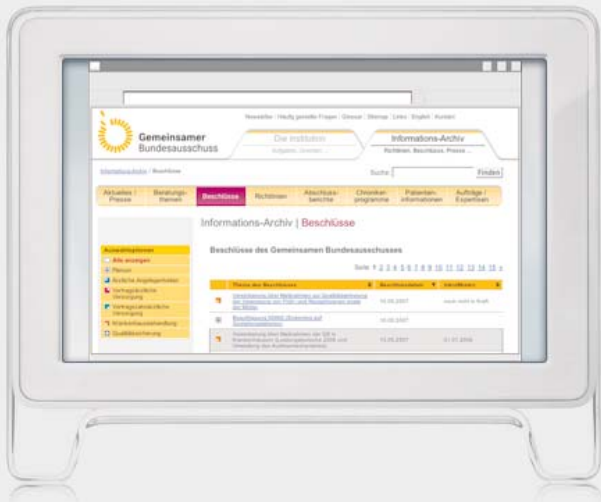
Newsletter | Häufig gestellte Fragen | Glossar | Sitemap | Links | English | Kontakt

Gemeinsamer Bundesausschuss

Die Institution
Aufgabe, Gremien ...

Informations-Archiv
Richtlinien, Beschlüsse, Presse ...

Informations-Archiv / Beschlüsse

Suche: Finden

Aktuelles / Presse | Beratungsthemen | Beschlüsse | Richtlinien | Abschlussberichte | Chronikerprogramme | Patienteninformationen | Aufträge / Expertisen

Informations-Archiv | Beschlüsse

Auswahloptionen
Alle anzeigen
Plenum
Ärztliche Angelegenheiten
Vertragsärztliche Versorgung
Vertragszahnärztliche Versorgung
Krankenhausbehandlung
Qualitätssicherung

Beschlüsse des Gemeinsamen Bundesausschusses

Seite: 1 2 3 4 5 6 7 8 9 10 11 12 13 14 15 »

| Thema des Beschlusses | Beschlussdatum | Inkrafttreten |
|---|---|---|
| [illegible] | 15.05.2007 | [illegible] |
| Beschlussfassung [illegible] | 15.05.2007 | |
| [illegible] | 15.05.2007 | 01.01.2008 |